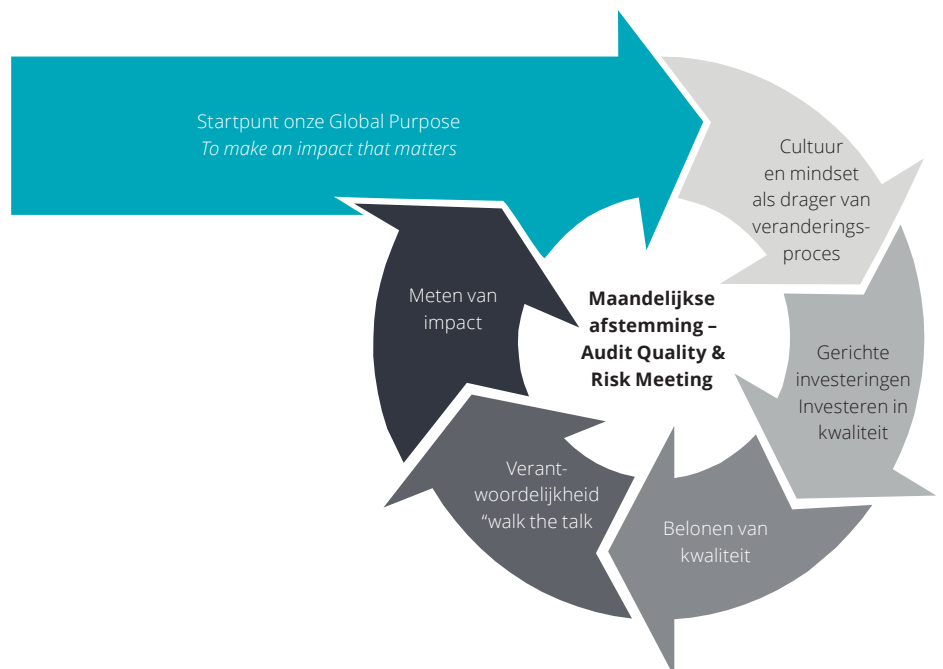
Startpunt onze Global Purpose
*To make an impact that matters*

Cultuur en mindset als drager van veranderingsproces

Gerichte investeringen Investeren in kwaliteit

Belonen van kwaliteit

Verantwoordelijkheid "walk the talk

Meten van impact

**Maandelijkse afstemming – Audit Quality & Risk Meeting**